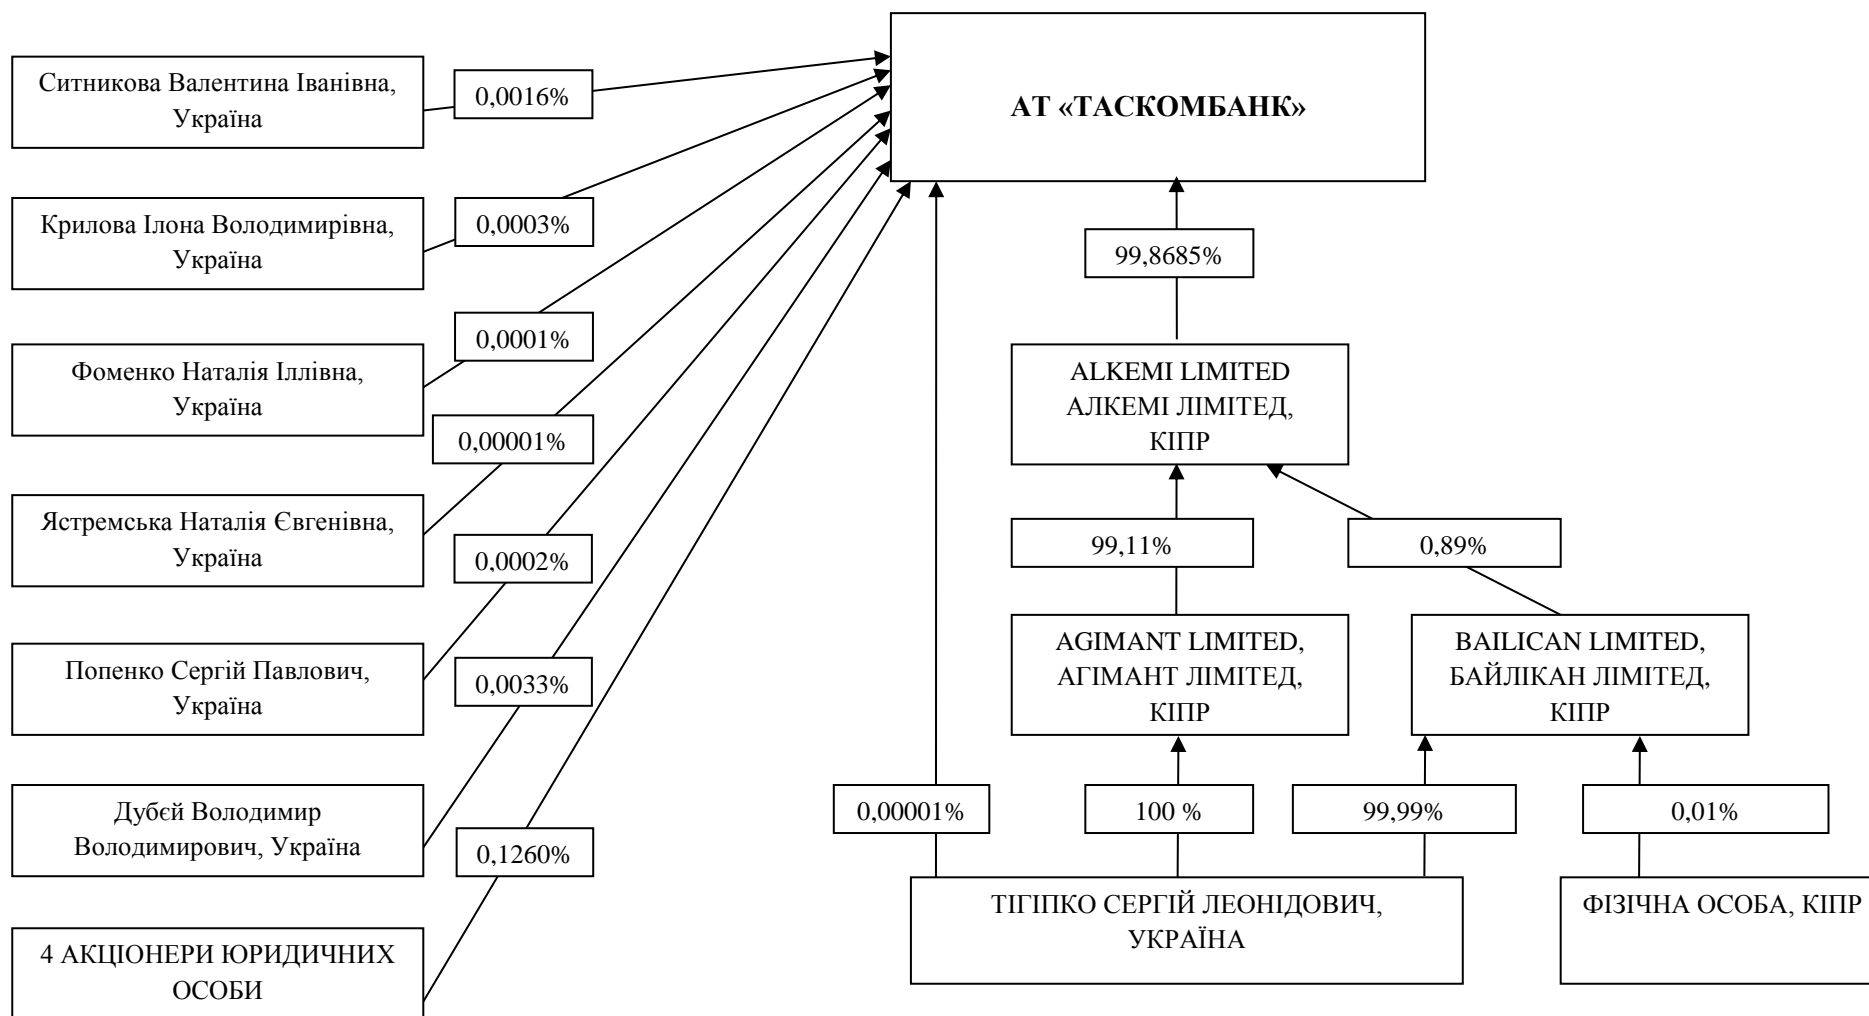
АТ «ТАСКОМБАНК»

Ситникова Валентина Іванівна, Україна

0,0016%

Крилова Ілона Володимирівна, Україна

0,0003%

0,0001%

Фоменко Наталія Іллівна, Україна

0,00001%

Ястремська Наталія Євгенівна, Україна

0,0002%

Попенко Сергій Павлович, Україна

0,0033%

Дубєй Володимир Володимирович, Україна

0,1260%

4 АКЦІОНЕРИ ЮРИДИЧНИХ ОСОБИ

99,8685%

ALKEMI LIMITED АЛКЕМІ ЛІМІТЕД, КІПР

99,11%

0,89%

AGIMANT LIMITED, АГІМАНТ ЛІМІТЕД, КІПР

BAILICAN LIMITED, БАЙЛІКАН ЛІМІТЕД, КІПР

0,00001%

100 %

99,99%

0,01%

ТІГІПКО СЕРГІЙ ЛЕОНІДОВИЧ, УКРАЇНА

ФІЗІЧНА ОСОБА, КІПР